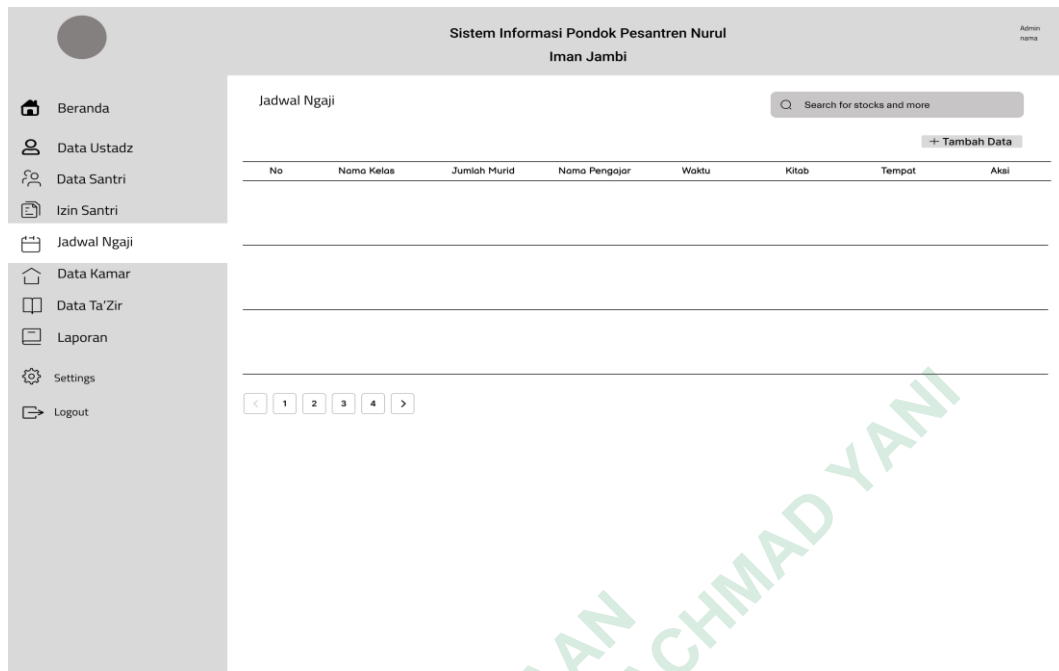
Sistem Informasi Pondok Pesantren Nurul Iman Jambi

Admin nama

Beranda
Data Ustadz
Data Santri
Izin Santri
Jadwal Ngaji
Data Kamar
Data Ta'Zir
Laporan
Settings
Logout

Jadwal Ngaji

Search for stocks and more

+ Tambah Data

| No | Nama Kelas | Jumlah Murid | Nama Pengajar | Waktu | Kitab | Tempat | Aksi |
|---|---|---|---|---|---|---|---|
| | | | | | | | |
| | | | | | | | |
| | | | | | | | |

< 1 2 3 4 >

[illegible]AN
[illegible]CHMAD YANI